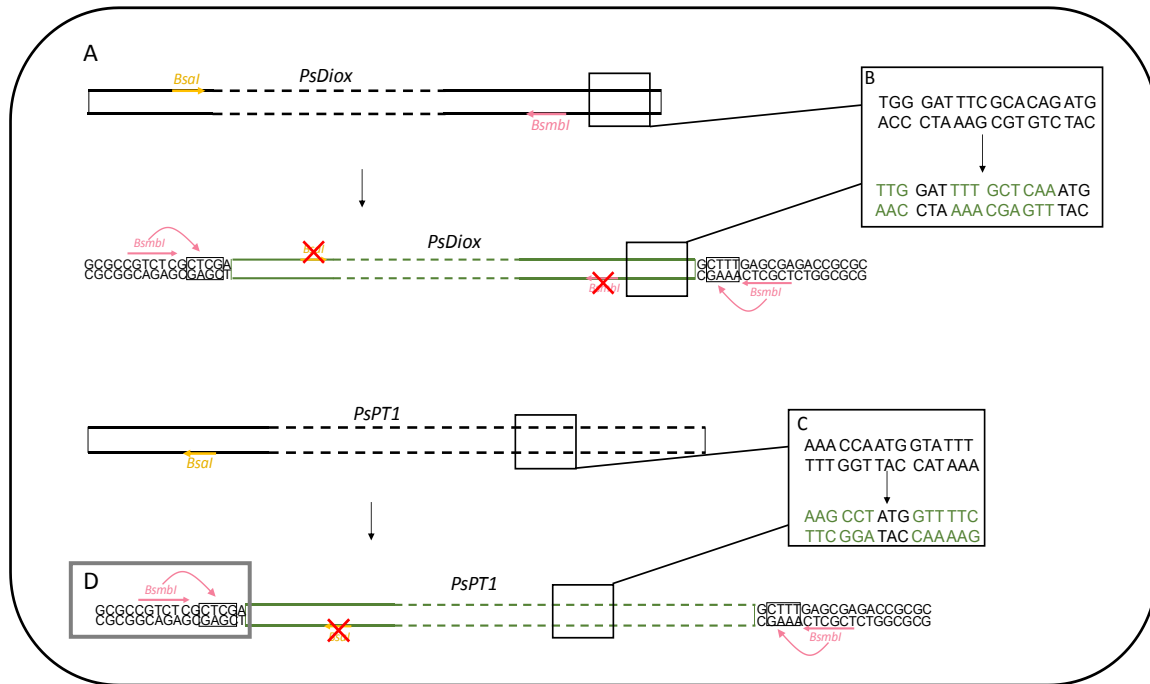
A

BsaI

PsDiox

BsmbI

B
TGG GAT TTC GCA CAG ATG
ACC CTA AAG CGT GTC TAC

TTG GAT TTT GCT CAA ATG
AAC CTA AAA CGA GTT TAC

BsmbI
GCGCCGTCTCGCTCGA
CGCGGCAGAGCGAGCT

PsDiox

BsaI

BsmbI

GCTTTGAGCGAGACCGCGC
CGAAACTCGCTCTGGCGCG

BsmbI

PsPT1

BsaI

C
AAA CCA ATG GTA TTT
TTT GGT TAC CAT AAA

AAG CCT ATG GTT TTC
TTC GGA TAC CAA AAG

D
BsmbI
GCGCCGTCTCGCTCGA
CGCGGCAGAGCGAGCT

PsPT1

GCTTTGAGCGAGACCGCGC
CGAAACTCGCTCTGGCGCG

BsmbI